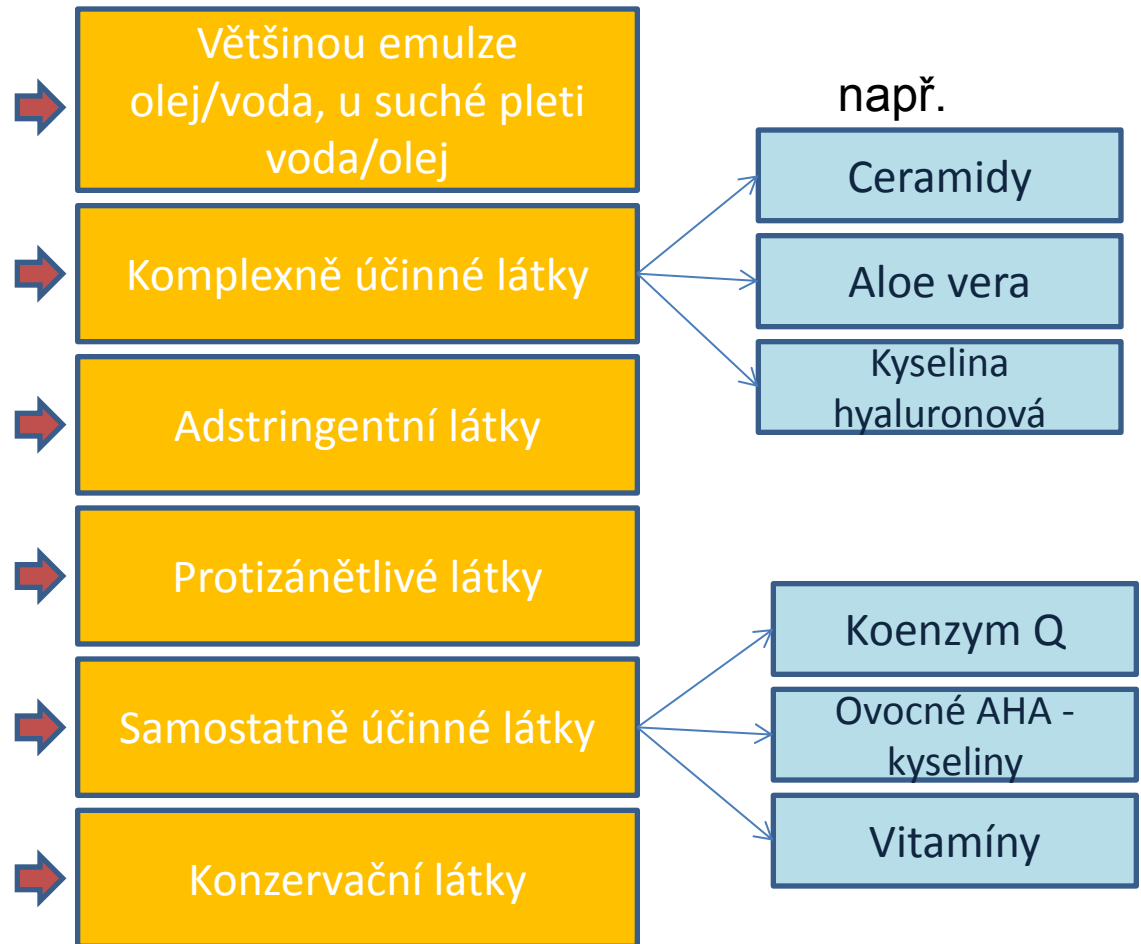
Většinou emulze olej/voda, u suché pleti voda/olej

např.

Komplexně účinné látky

Ceramidy

Aloe vera

Kyselina hyaluronová

Adstringentní látky

Protizánětlivé látky

Samostatně účinné látky

Koenzym Q

Ovocné AHA - kyseliny

Vitamíny

Konzervační látky